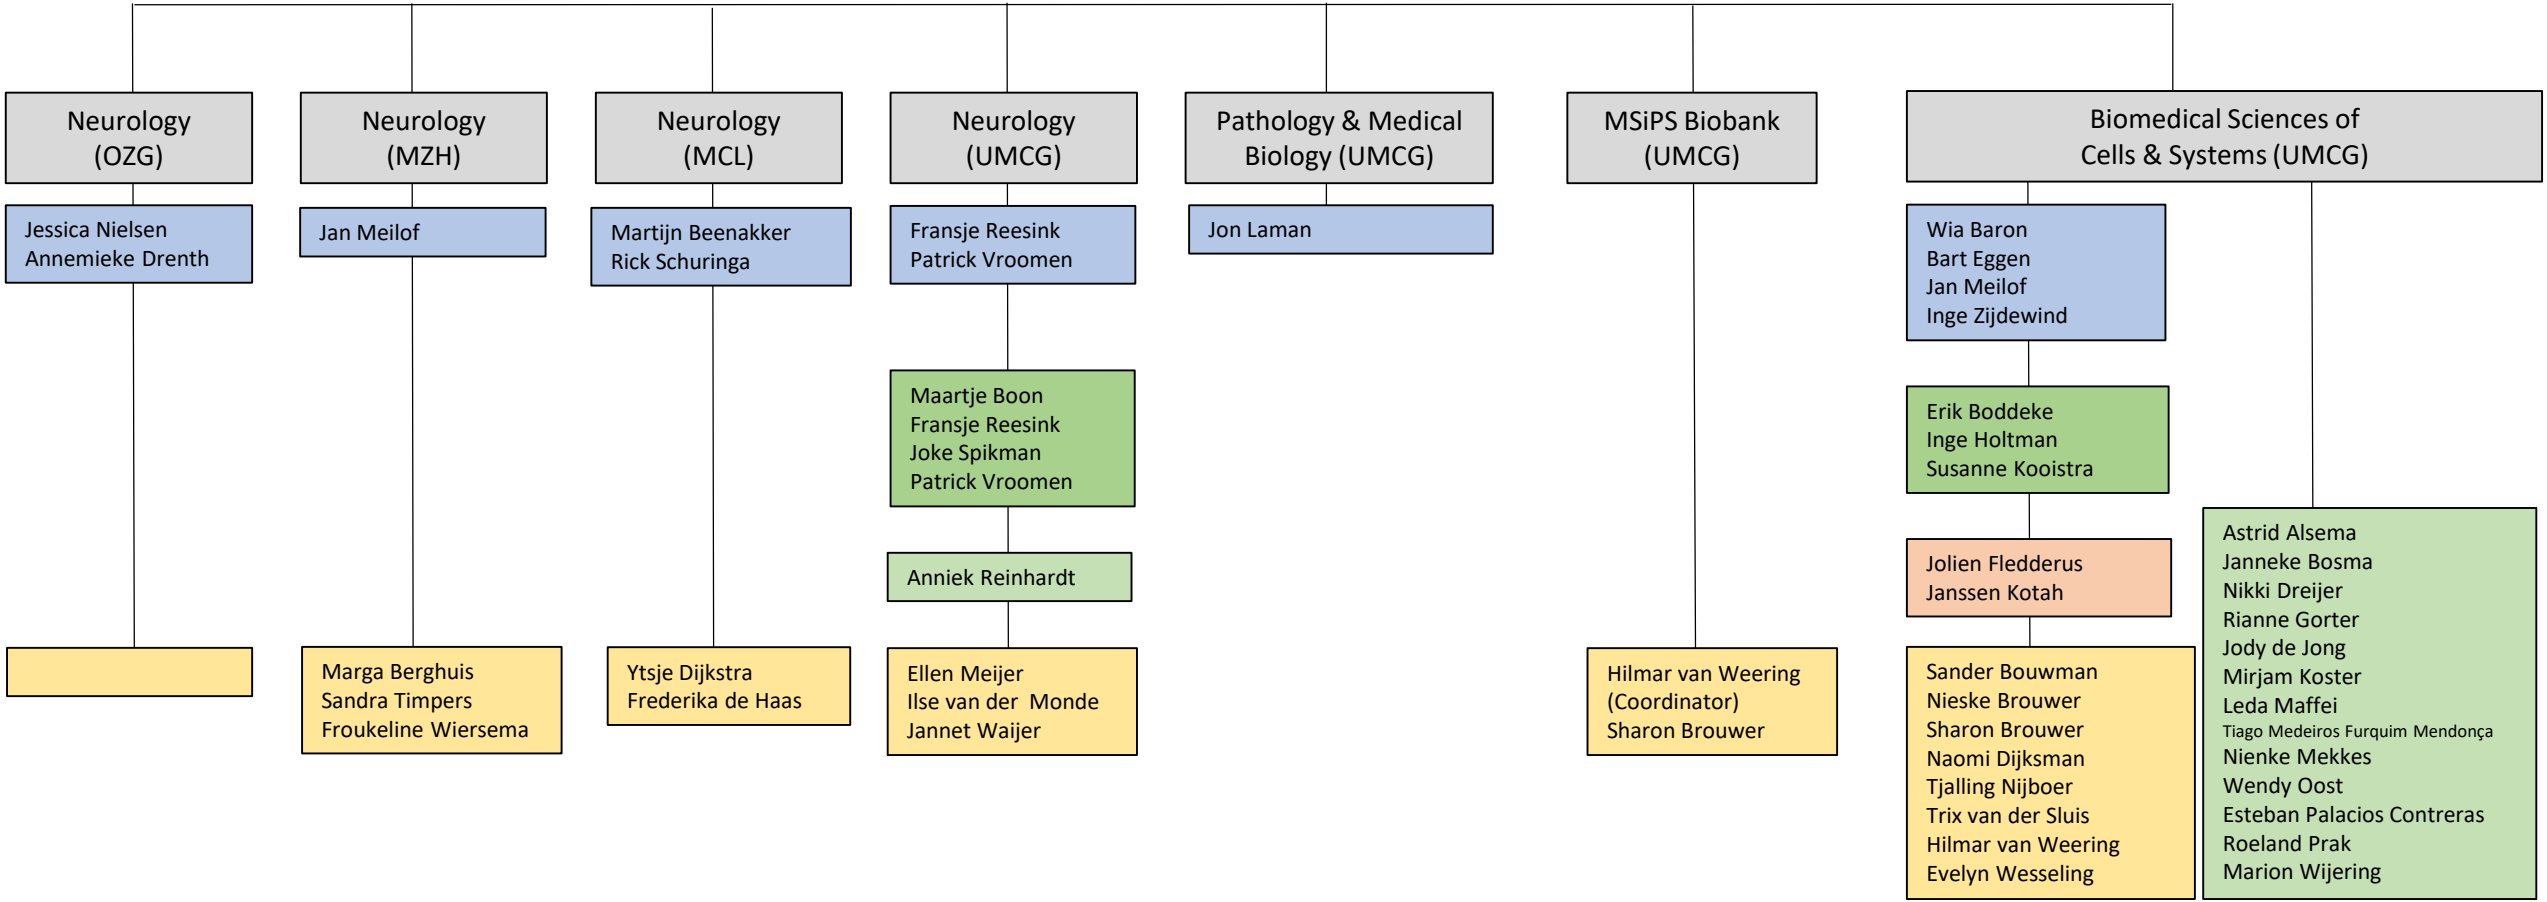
Neurology (OZG)

Jessica Nielsen
Annemieke Drenth

Neurology (MZH)

Jan Meilof

Marga Berghuis
Sandra Timpers
Froukeline Wiersema

Neurology (MCL)

Martijn Beenakker
Rick Schuringa

Ytsje Dijkstra
Frederika de Haas

Neurology (UMCG)

Fransje Reesink
Patrick Vroomen

Maartje Boon
Fransje Reesink
Joke Spikman
Patrick Vroomen

Anniek Reinhardt

Ellen Meijer
Ilse van der Monde
Jannet Waijer

Pathology & Medical Biology (UMCG)

Jon Laman

MSiPS Biobank (UMCG)

Hilmar van Weering (Coordinator)
Sharon Brouwer

Biomedical Sciences of Cells & Systems (UMCG)

Wia Baron
Bart Eggen
Jan Meilof
Inge Zijdewind

Erik Boddeke
Inge Holtman
Susanne Kooistra

Jolien Fledderus
Janssen Kotah

Sander Bouwman
Nieske Brouwer
Sharon Brouwer
Naomi Dijksman
Tjalling Nijboer
Trix van der Sluis
Hilmar van Weering
Evelyn Wesseling

Astrid Alsema
Janneke Bosma
Nikki Dreijer
Rianne Gorter
Jody de Jong
Mirjam Koster
Leda Maffei
Tiago Medeiros Furquim Mendonça
Nienke Mekkes
Wendy Oost
Esteban Palacios Contreras
Roeland Prak
Marion Wijering